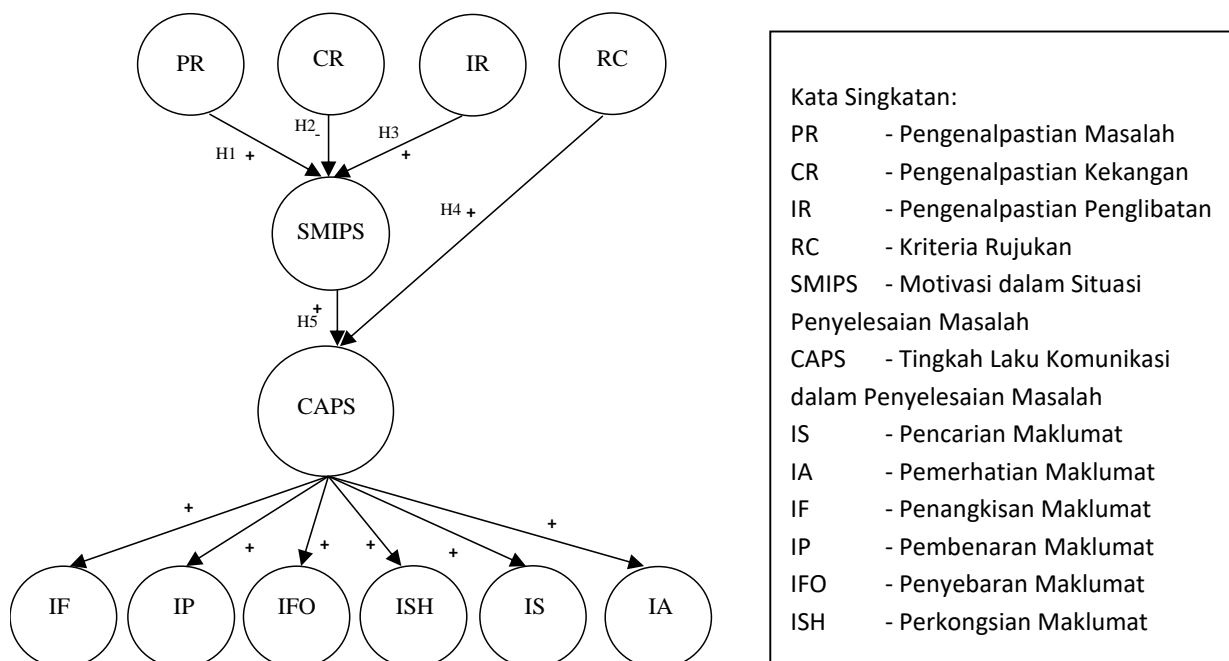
PR

CR

IR

RC

H1 +

H2 -

H3 +

H4 +

SMIPS

H5 +

CAPS

+

+

+

+

+

+

IF

IP

IFO

ISH

IS

IA

Kata Singkatan:

PR - Pengenalpastian Masalah

CR - Pengenalpastian Kekangan

IR - Pengenalpastian Penglibatan

RC - Kriteria Rujukan

SMIPS - Motivasi dalam Situasi Penyelesaian Masalah

CAPS - Tingkah Laku Komunikasi dalam Penyelesaian Masalah

IS - Pencarian Maklumat

IA - Pemerhatian Maklumat

IF - Penangkisan Maklumat

IP - Pembenaran Maklumat

IFO - Penyebaran Maklumat

ISH - Perkongsian Maklumat